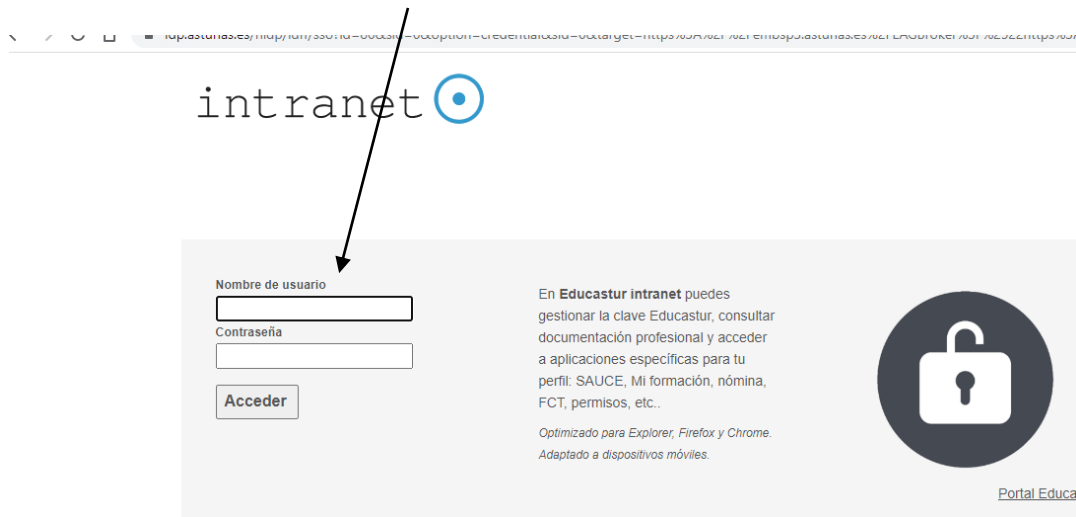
idp.asturias.es/nidp/idff/sso?id=e6&sid=0&option=credential&sid=0&target=https%3A%2F%2Fembsp3.asturias.es%2FLAGBroker%3F%252Fhttps%3

intranet

Nombre de usuario

Contraseña

Acceder

En **Educastur intranet** puedes gestionar la clave Educastur, consultar documentación profesional y acceder a aplicaciones específicas para tu perfil: SAUCE, Mi formación, nómina, FCT, permisos, etc..

*Optimizado para Explorer, Firefox y Chrome.*
*Adaptado a dispositivos móviles.*

Portal Educa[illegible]